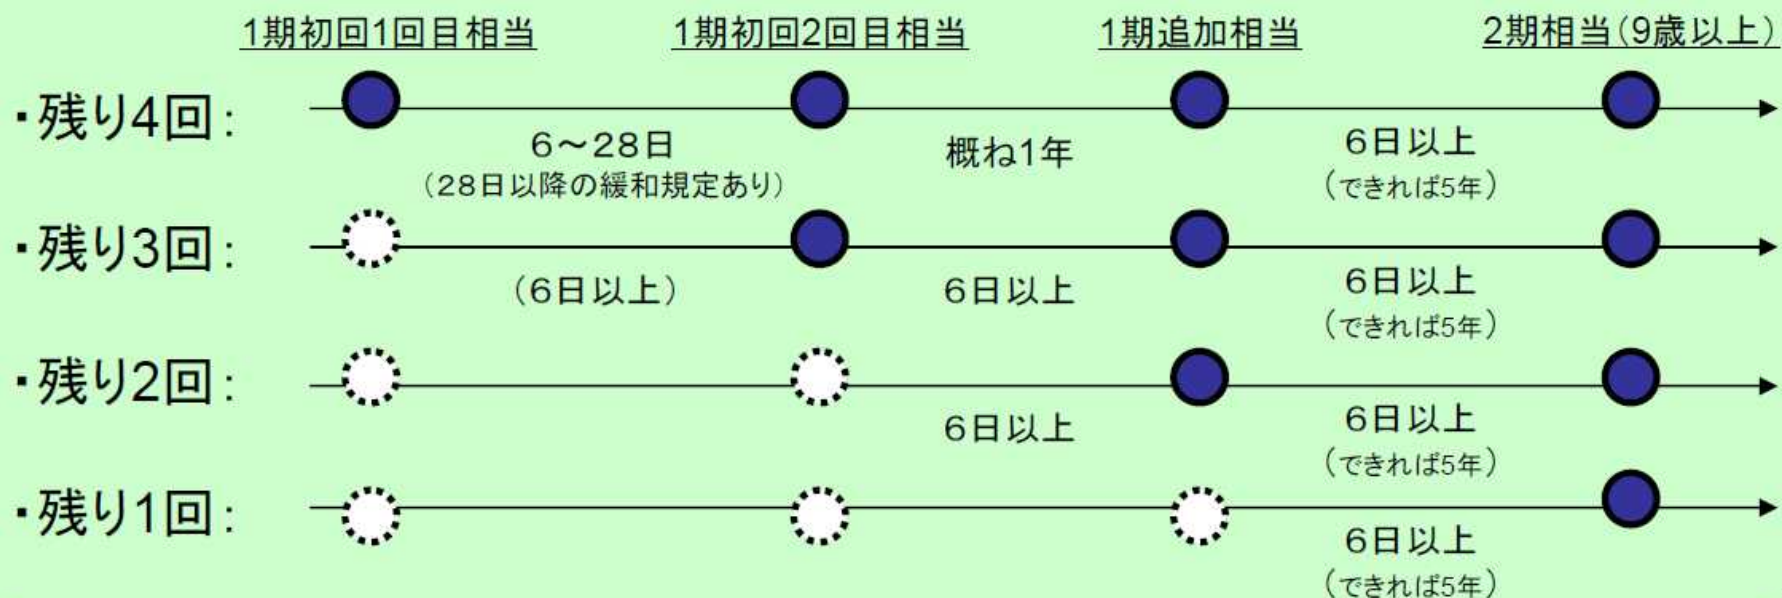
1期初回1回目相当　1期初回2回目相当　1期追加相当　2期相当(9歳以上)

・残り4回:
6～28日
(28日以降の緩和規定あり)
概ね1年
6日以上
(できれば5年)

・残り3回:
(6日以上)
6日以上
6日以上
(できれば5年)

・残り2回:
6日以上
6日以上
(できれば5年)

・残り1回:
6日以上
(できれば5年)